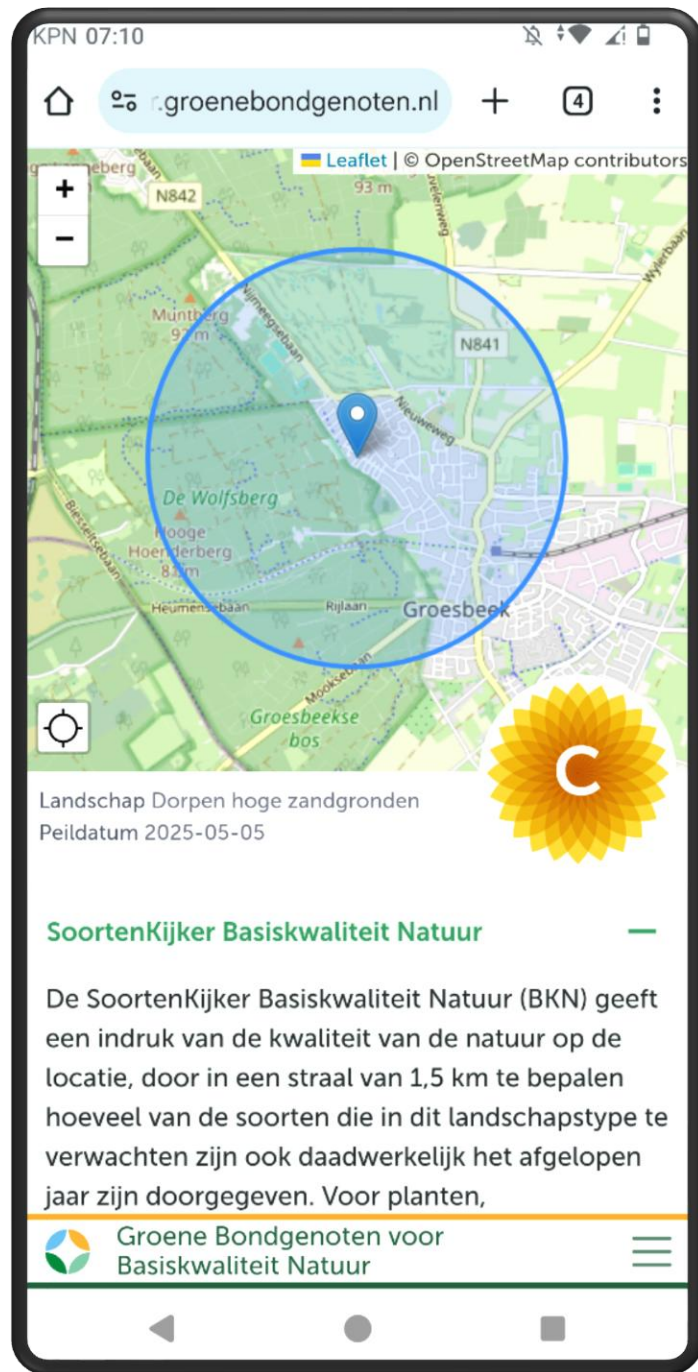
KPN 07:10

r.groenebondgenoten.nl

4

Leaflet | © OpenStreetMap contributors

+
−

N842
93 m
Nijmeegsebaan
Muntberg
97 m
N841
Nieuweweg
Wylerbaan
De Wolfsberg
Hooge Hoerderberg
81 m
Heumensebaan
Rijlaan
Groesbeek
Mooksebaan
Groesbeekse bos

C

Landschap Dorpen hoge zandgronden
Peildatum 2025-05-05

SoortenKijker Basiskwaliteit Natuur

De SoortenKijker Basiskwaliteit Natuur (BKN) geeft een indruk van de kwaliteit van de natuur op de locatie, door in een straal van 1,5 km te bepalen hoeveel van de soorten die in dit landschapstype te verwachten zijn ook daadwerkelijk het afgelopen jaar zijn doorgegeven. Voor planten,

Groene Bondgenoten voor Basiskwaliteit Natuur